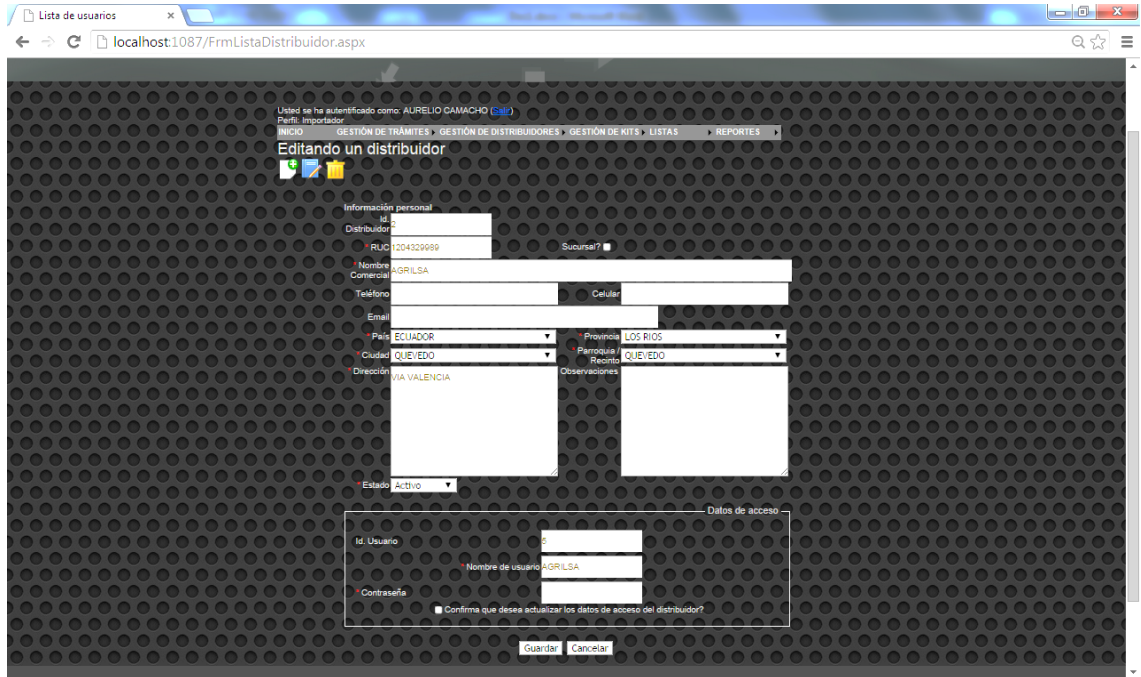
Lista de usuarios ×

localhost:1087/FrmListaDistribuidor.aspx

Usted se ha autentificado como: AURELIO CAMACHO (Salir)
Perfil: Importador

INICIO GESTIÓN DE TRÁMITES GESTIÓN DE DISTRIBUIDORES GESTIÓN DE KITS LISTAS REPORTES

Editando un distribuidor

Información personal

Id. Distribuidor 2

* RUC 1204329989

Sucursal?

* Nombre Comercial AGRILSA

Teléfono

Celular

Email

* País ECUADOR

* Provincia LOS RIOS

* Ciudad QUEVEDO

* Parroquia / Recinto QUEVEDO

* Dirección VIA VALENCIA

Observaciones

* Estado Activo

Datos de acceso

Id. Usuario 5

* Nombre de usuario AGRILSA

* Contraseña

Confirma que desea actualizar los datos de acceso del distribuidor?

Guardar Cancelar